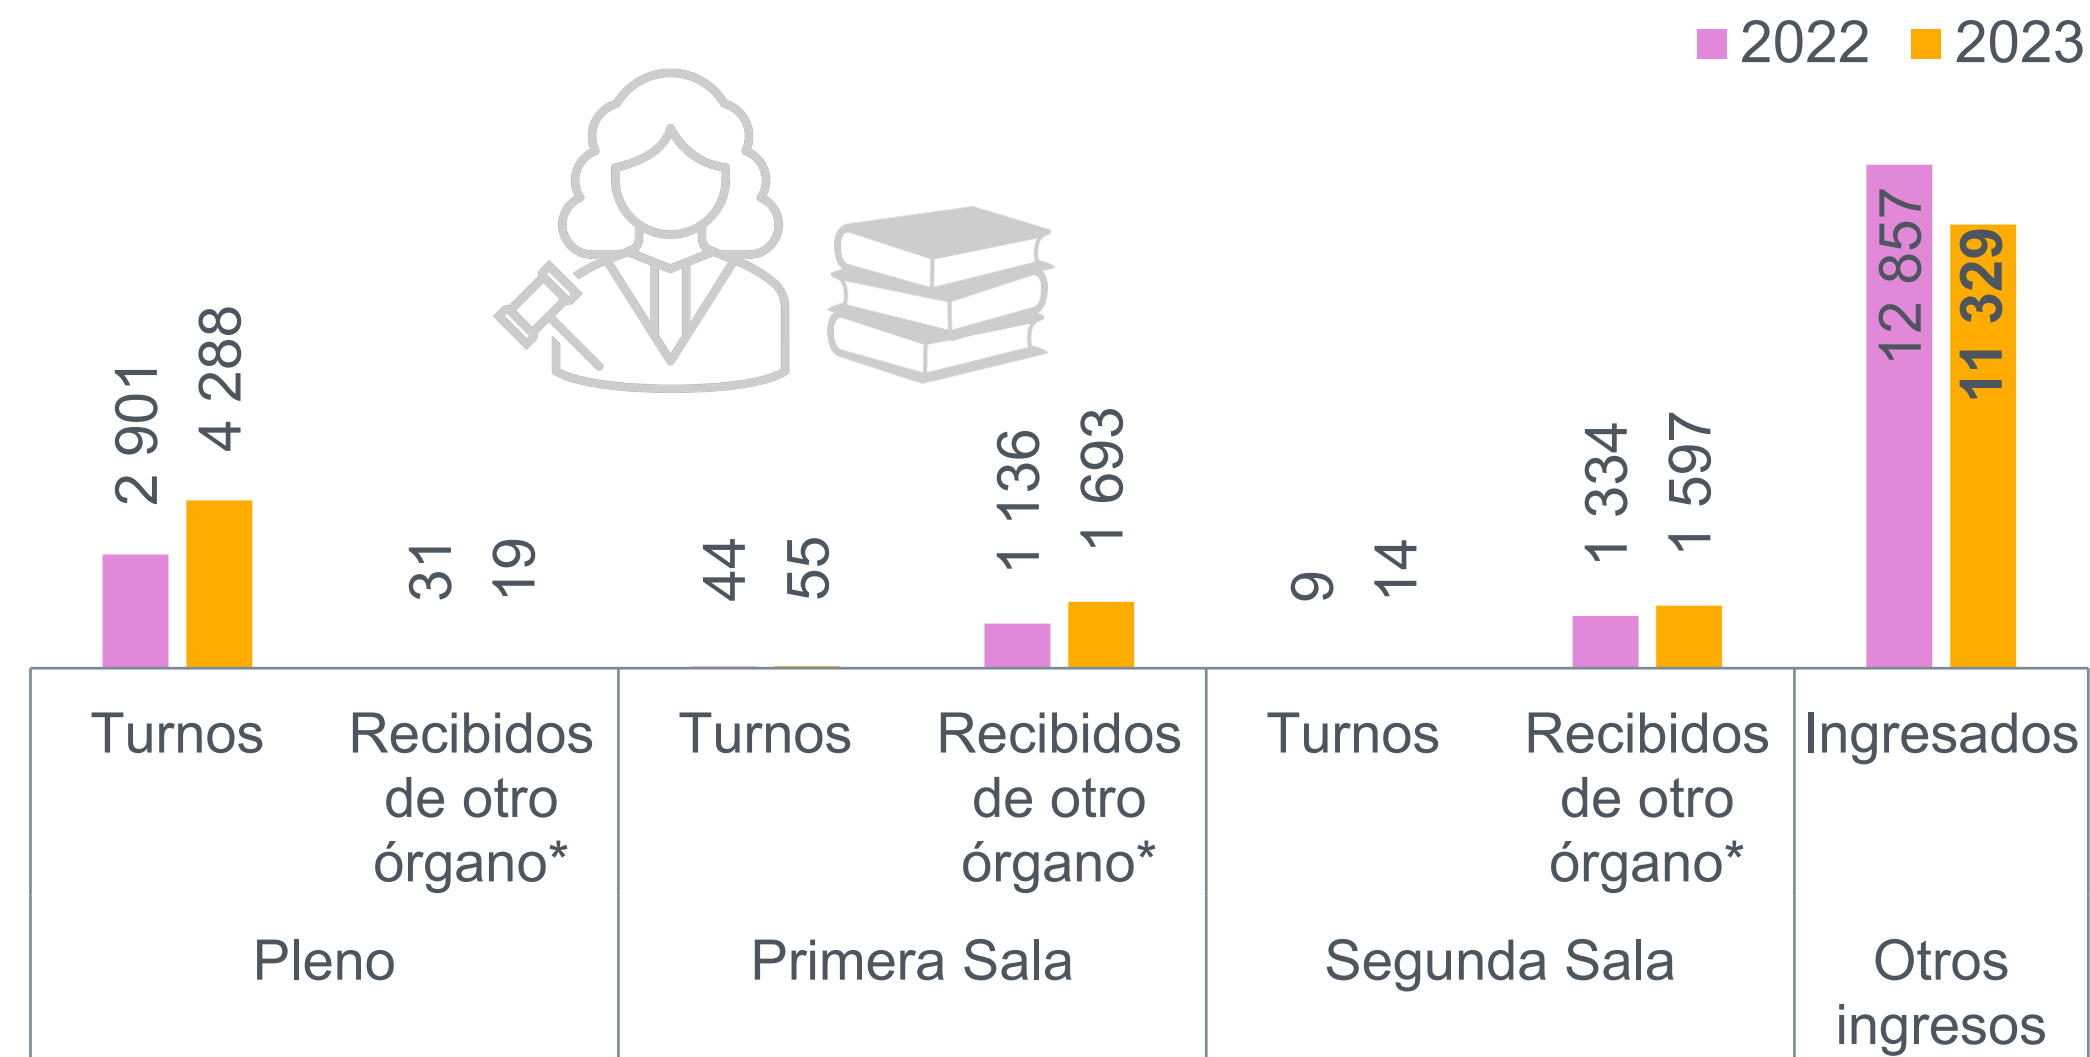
2022 2023

2 901
4 288
31
19
44
55
1 136
1 693
9
14
1 334
1 597
12 857
11 329

Turnos
Recibidos de otro órgano*
Turnos
Recibidos de otro órgano*
Turnos
Recibidos de otro órgano*
Ingresados

Pleno
Primera Sala
Segunda Sala
Otros ingresos